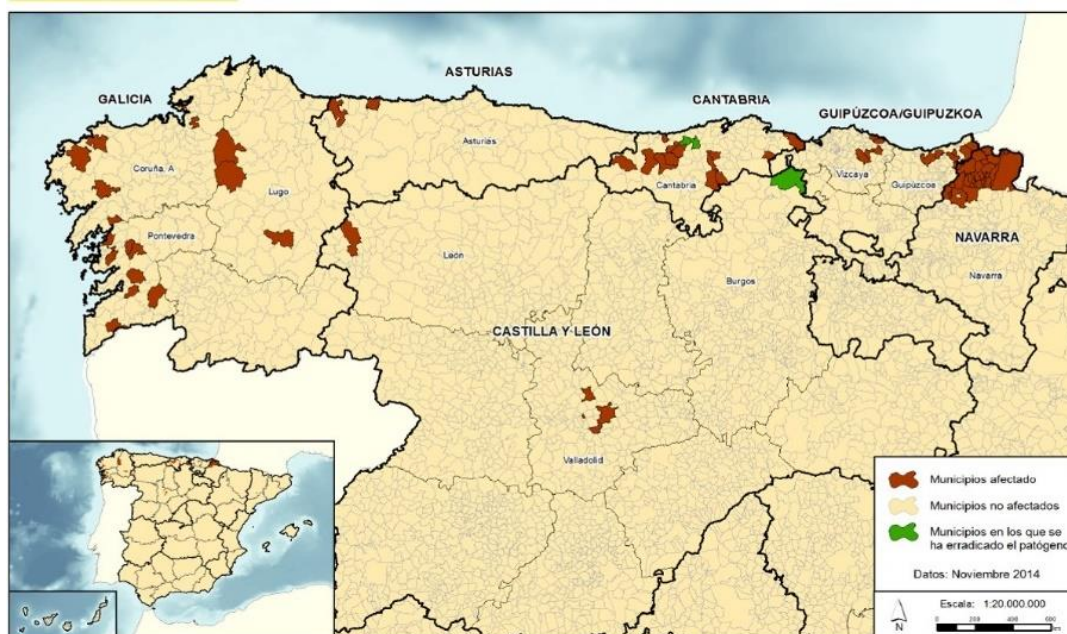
GALICIA
ASTURIAS
CANTABRIA
GUIPÚZCOA/GUIPUZKOA
Asturias
Coruña, A
Lugo
Cantabria
Vizcaya
Guipúzcoa
NAVARRA
Navarra
Pontevedra
León
Burgos
CASTILLA Y LEÓN
Valladolid

Municipios afectado
Municipios no afectados
Municipios en los que se ha erradicado el patógeno
Datos: Noviembre 2014
N
Escala: 1:20.000.000
0 200 400 600 km